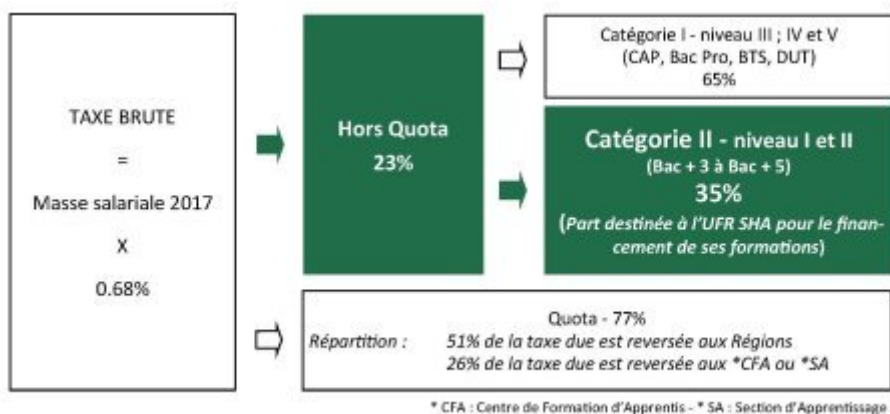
TAXE BRUTE

=

Masse salariale 2017

X

0.68%

Hors Quota
23%

Catégorie I - niveau III ; IV et V
(CAP, Bac Pro, BTS, DUT)
65%

Catégorie II - niveau I et II
(Bac + 3 à Bac + 5)
35%
(Part destinée à l'UFR SHA pour le financement de ses formations)

Quota - 77%
Répartition : 51% de la taxe due est reversée aux Régions
26% de la taxe due est reversée aux *CFA ou *SA

* CFA : Centre de Formation d'Apprentis - * SA : Section d'Apprentissage